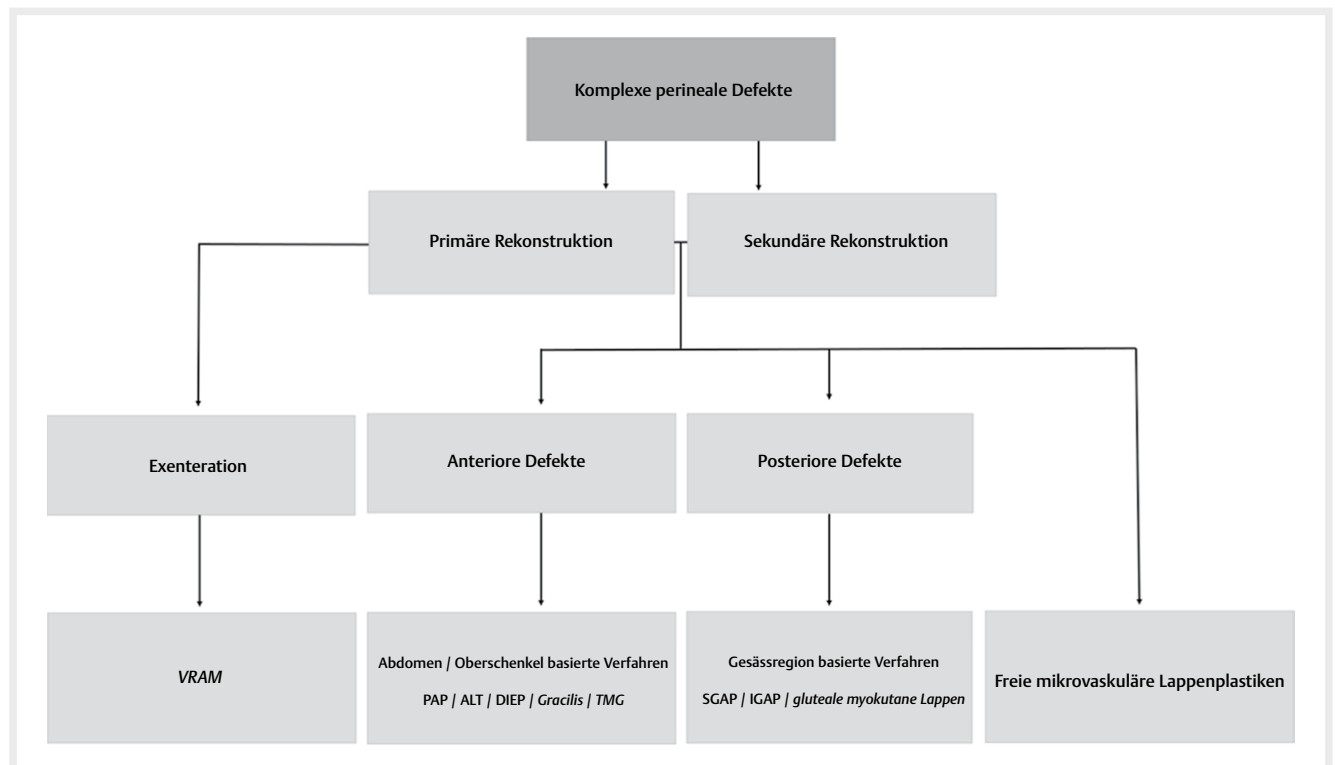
Komplexe perineale Defekte

Primäre Rekonstruktion

Sekundäre Rekonstruktion

Exenteration

Anteriore Defekte

Posteriore Defekte

VRAM

Abdomen | Oberschenkel basierte Verfahren

PAP | ALT | DIEP | Gracilis | TMG

Gesässregion basierte Verfahren

SGAP | IGAP | gluteale myokutane Lappen

Freie mikrovaskuläre Lappenplastiken